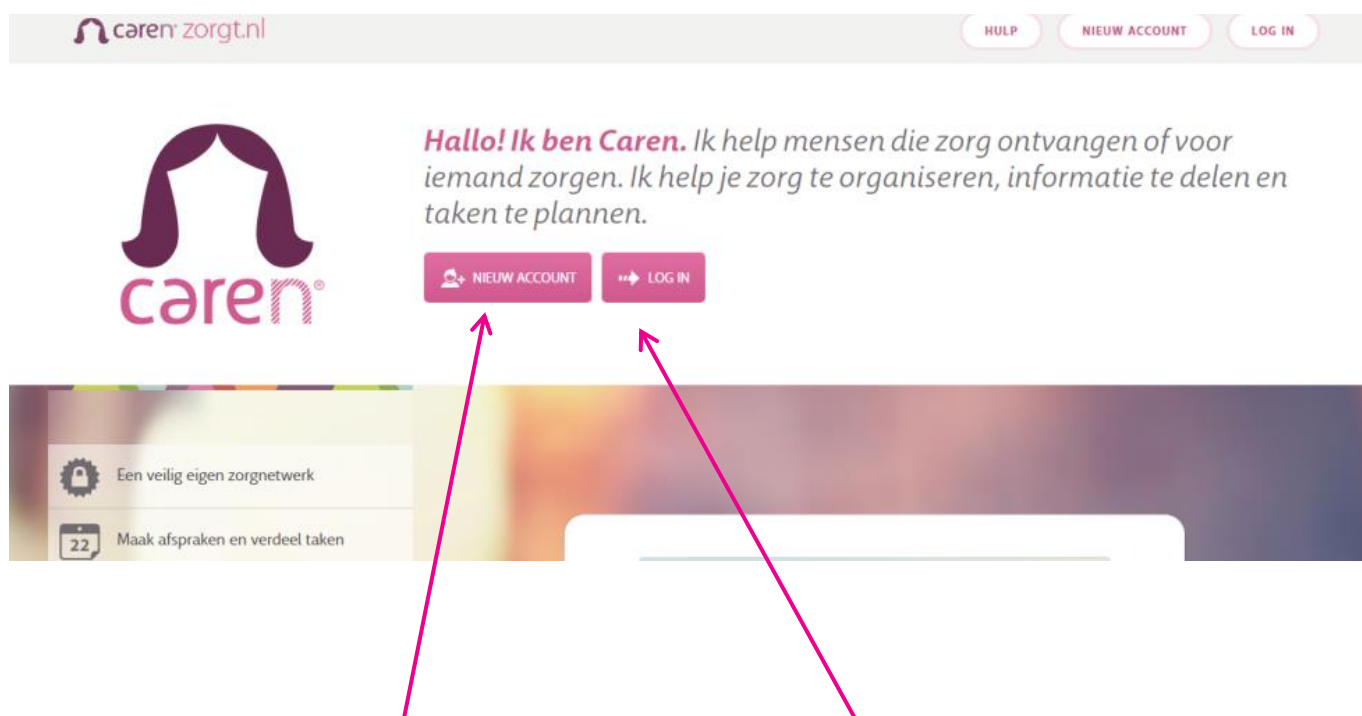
caren zorgt.nl

HULP NIEUW ACCOUNT LOG IN

caren

**Hallo! Ik ben Caren.** Ik help mensen die zorg ontvangen of voor iemand zorgen. Ik help je zorg te organiseren, informatie te delen en taken te plannen.

NIEUW ACCOUNT LOG IN

Een veilig eigen zorgnetwerk

22 Maak afspraken en verdeel taken